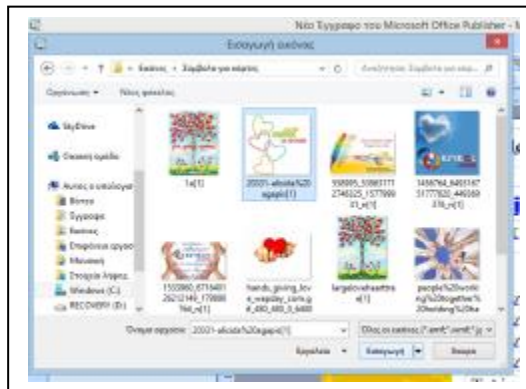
Νέο Έγγραφο του Microsoft Office Publisher - M

Εισαγωγή εικόνας

Εικόνες › Σύμβολα για κάρτες

Αναζήτηση: Σύμβολα για κάρτ...

Οργάνωση ▾ Νέος φάκελος

SkyDrive

Οικιακή ομάδα

Αυτός ο υπολογιστής

Βίντεο

Έγγραφα

Εικόνες

Επιφάνεια εργασ

Μουσική

Στοιχεία λήψης

Windows (C:)

RECOVERY (D:)

1a[1]

20031-αλληλεγγύη%20agapi[1]

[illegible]

1456764_6465167 51777620_446069 376_n[1]

1153960_8716401 26212149_178886 764_n[1]

hands_giving_love_wapday_com.g_480_480_0_6489

largelove-heartmtree[1]

people%20working%20together%20holding%20ha

Όνομα αρχείου: 20031-αλληλεγγύη%20agapi[1]

Όλες οι εικόνες (*.emf;*.wmf;*.jp

Εργαλεία ▾ Εισαγωγή ▾ Άκυρο